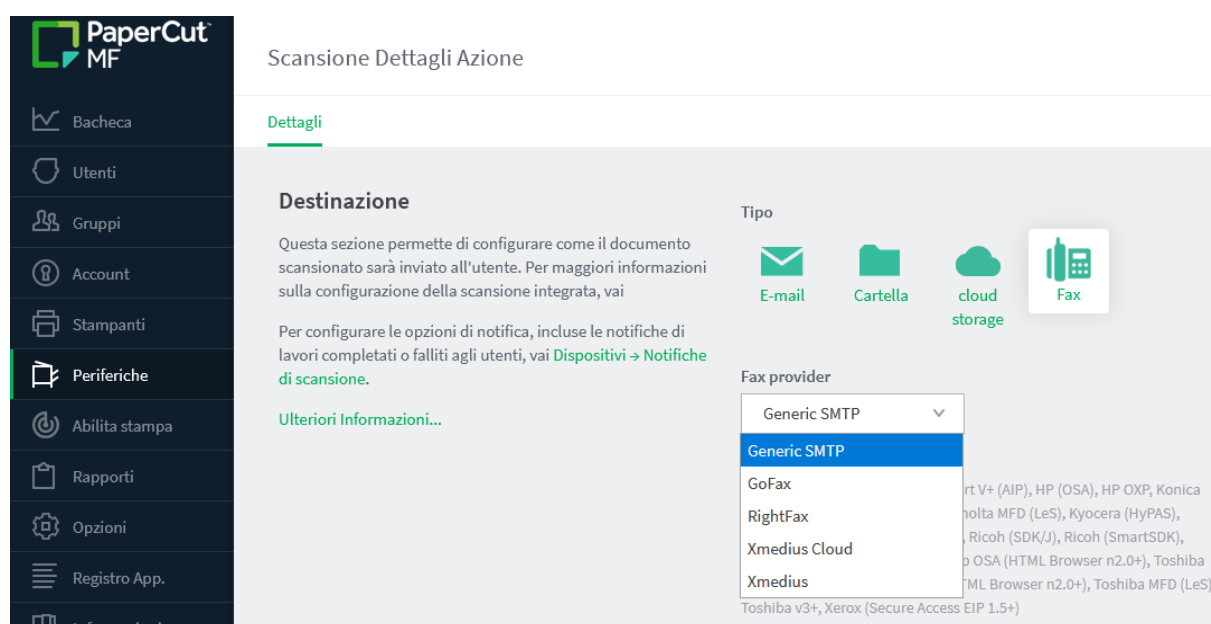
PaperCut MF

Bacheca
Utenti
Gruppi
Account
Stampanti
Periferiche
Abilita stampa
Rapporti
Opzioni
Registro App.
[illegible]

Scansione Dettagli Azione

Dettagli

Destinazione

Questa sezione permette di configurare come il documento scansionato sarà inviato all'utente. Per maggiori informazioni sulla configurazione della scansione integrata, vai

Per configurare le opzioni di notifica, incluse le notifiche di lavori completati o falliti agli utenti, vai Dispositivi → Notifiche di scansione.

Ulteriori Informazioni...

Tipo

E-mail
Cartella
cloud storage
Fax

Fax provider

Generic SMTP

Generic SMTP
GoFax
RightFax
Xmedius Cloud
Xmedius

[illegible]rt V+ (AIP), HP (OSA), HP OXP, Konica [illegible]nolta MFD (LeS), Kyocera (HyPAS), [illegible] Ricoh (SDK/J), Ricoh (SmartSDK), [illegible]p OSA (HTML Browser n2.0+), Toshiba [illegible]TML Browser n2.0+), Toshiba MFD (LeS) Toshiba v3+, Xerox (Secure Access EIP 1.5+)